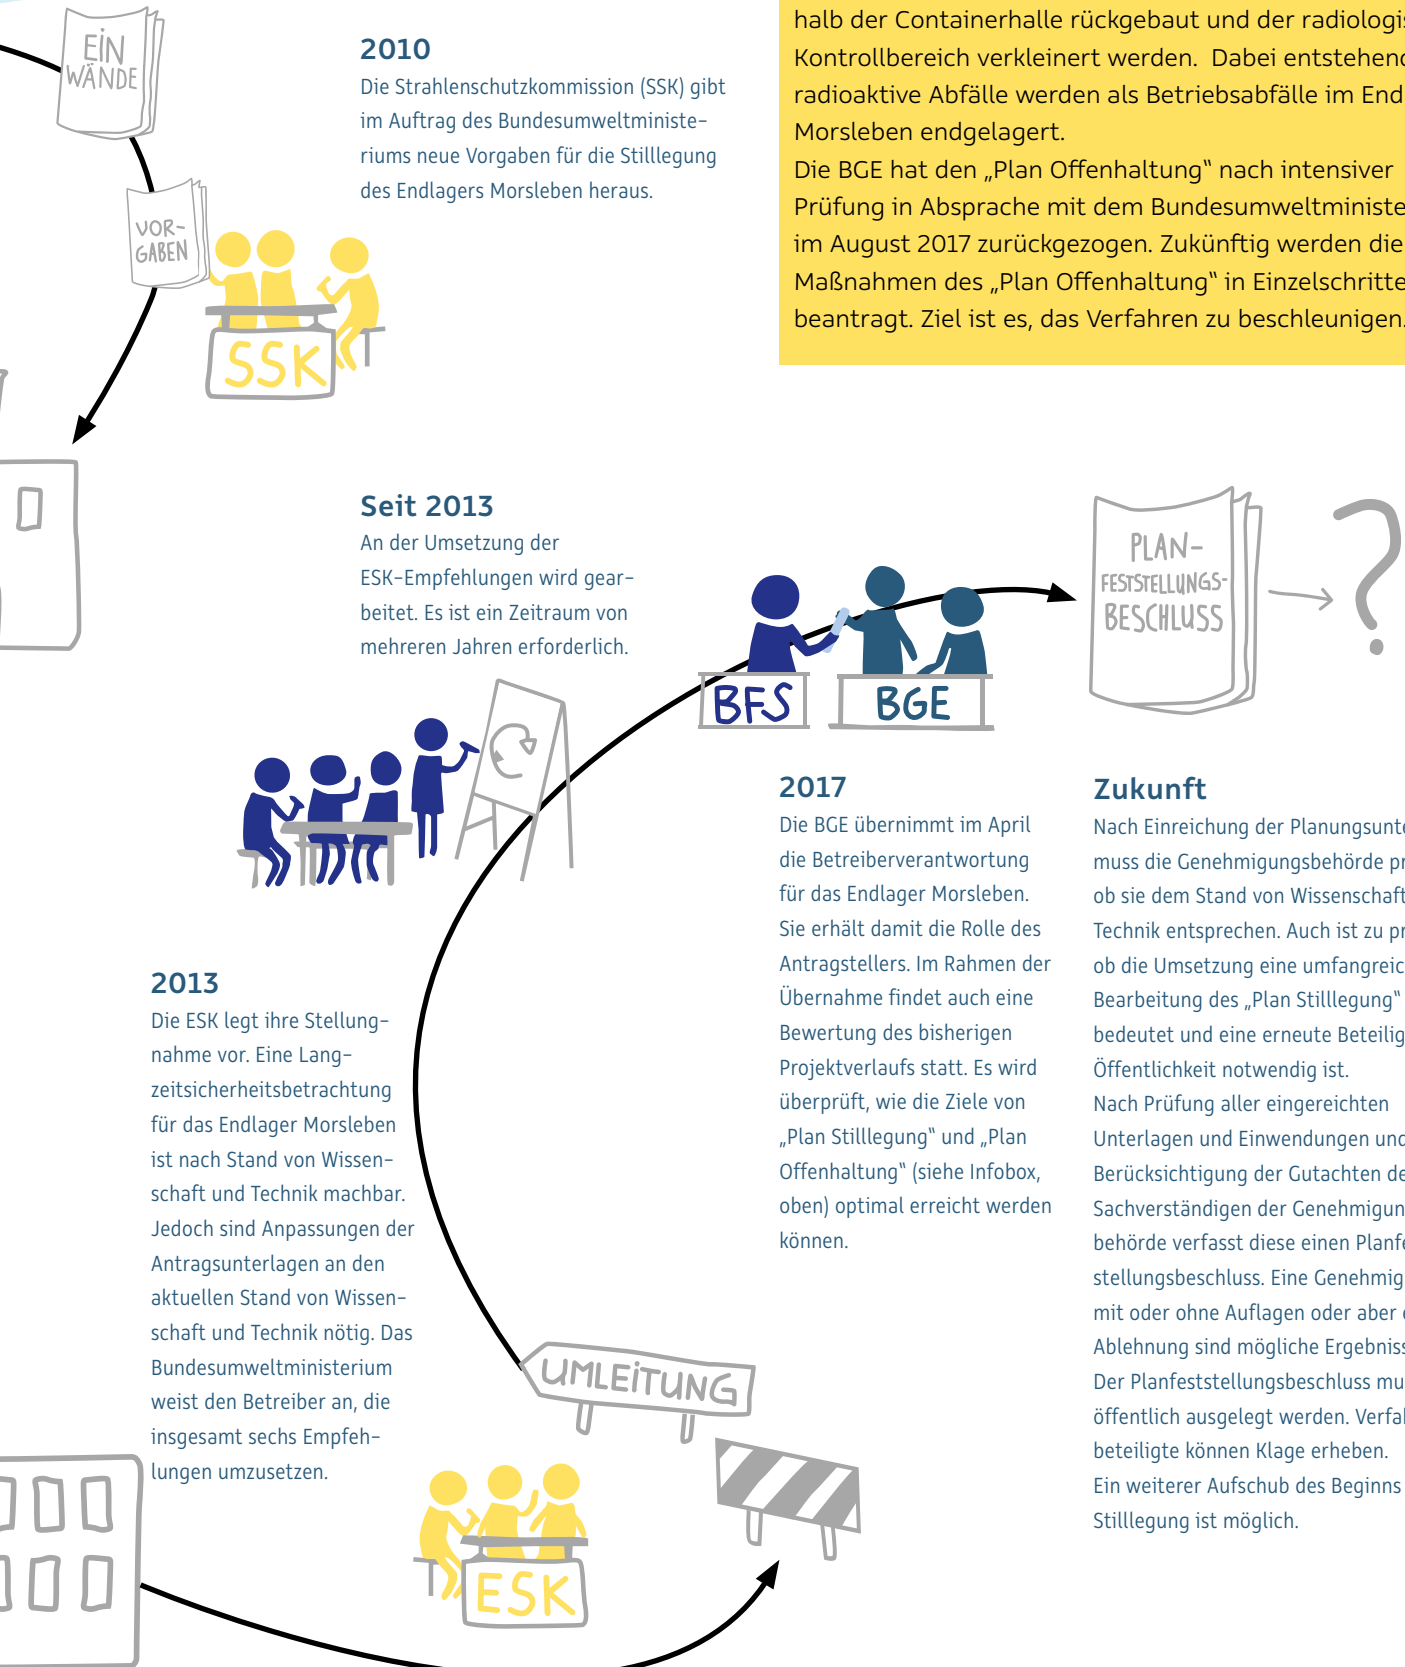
EIN WÄNDE

VOR-GABEN

SSK

2010
Die Strahlenschutzkommission (SSK) gibt im Auftrag des Bundesumweltministeriums neue Vorgaben für die Stilllegung des Endlagers Morsleben heraus.

halb der Containerhalle rückgebaut und der radiologis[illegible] Kontrollbereich verkleinert werden. Dabei entstehend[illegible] radioaktive Abfälle werden als Betriebsabfälle im End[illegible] Morsleben endgelagert.
Die BGE hat den „Plan Offenhaltung" nach intensiver Prüfung in Absprache mit dem Bundesumweltministe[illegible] im August 2017 zurückgezogen. Zukünftig werden die Maßnahmen des „Plan Offenhaltung" in Einzelschritte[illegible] beantragt. Ziel ist es, das Verfahren zu beschleunigen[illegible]

Seit 2013
An der Umsetzung der ESK-Empfehlungen wird gearbeitet. Es ist ein Zeitraum von mehreren Jahren erforderlich.

BFS

BGE

PLAN-FESTSTELLUNGS-BESCHLUSS

?

2017
Die BGE übernimmt im April die Betreiberverantwortung für das Endlager Morsleben. Sie erhält damit die Rolle des Antragstellers. Im Rahmen der Übernahme findet auch eine Bewertung des bisherigen Projektverlaufs statt. Es wird überprüft, wie die Ziele von „Plan Stilllegung" und „Plan Offenhaltung" (siehe Infobox, oben) optimal erreicht werden können.

Zukunft
Nach Einreichung der Planungsunte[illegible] muss die Genehmigungsbehörde pr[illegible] ob sie dem Stand von Wissenschaft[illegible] Technik entsprechen. Auch ist zu pr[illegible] ob die Umsetzung eine umfangreic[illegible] Bearbeitung des „Plan Stilllegung" bedeutet und eine erneute Beteilig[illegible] Öffentlichkeit notwendig ist.
Nach Prüfung aller eingereichten Unterlagen und Einwendungen und Berücksichtigung der Gutachten de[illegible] Sachverständigen der Genehmigun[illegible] behörde verfasst diese einen Planfe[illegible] stellungsbeschluss. Eine Genehmig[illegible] mit oder ohne Auflagen oder aber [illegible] Ablehnung sind mögliche Ergebnis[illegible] Der Planfeststellungsbeschluss mu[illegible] öffentlich ausgelegt werden. Verfa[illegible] beteiligte können Klage erheben.
Ein weiterer Aufschub des Beginns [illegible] Stilllegung ist möglich.

2013
Die ESK legt ihre Stellungnahme vor. Eine Langzeitsicherheitsbetrachtung für das Endlager Morsleben ist nach Stand von Wissenschaft und Technik machbar. Jedoch sind Anpassungen der Antragsunterlagen an den aktuellen Stand von Wissenschaft und Technik nötig. Das Bundesumweltministerium weist den Betreiber an, die insgesamt sechs Empfehlungen umzusetzen.

UMLEITUNG

ESK